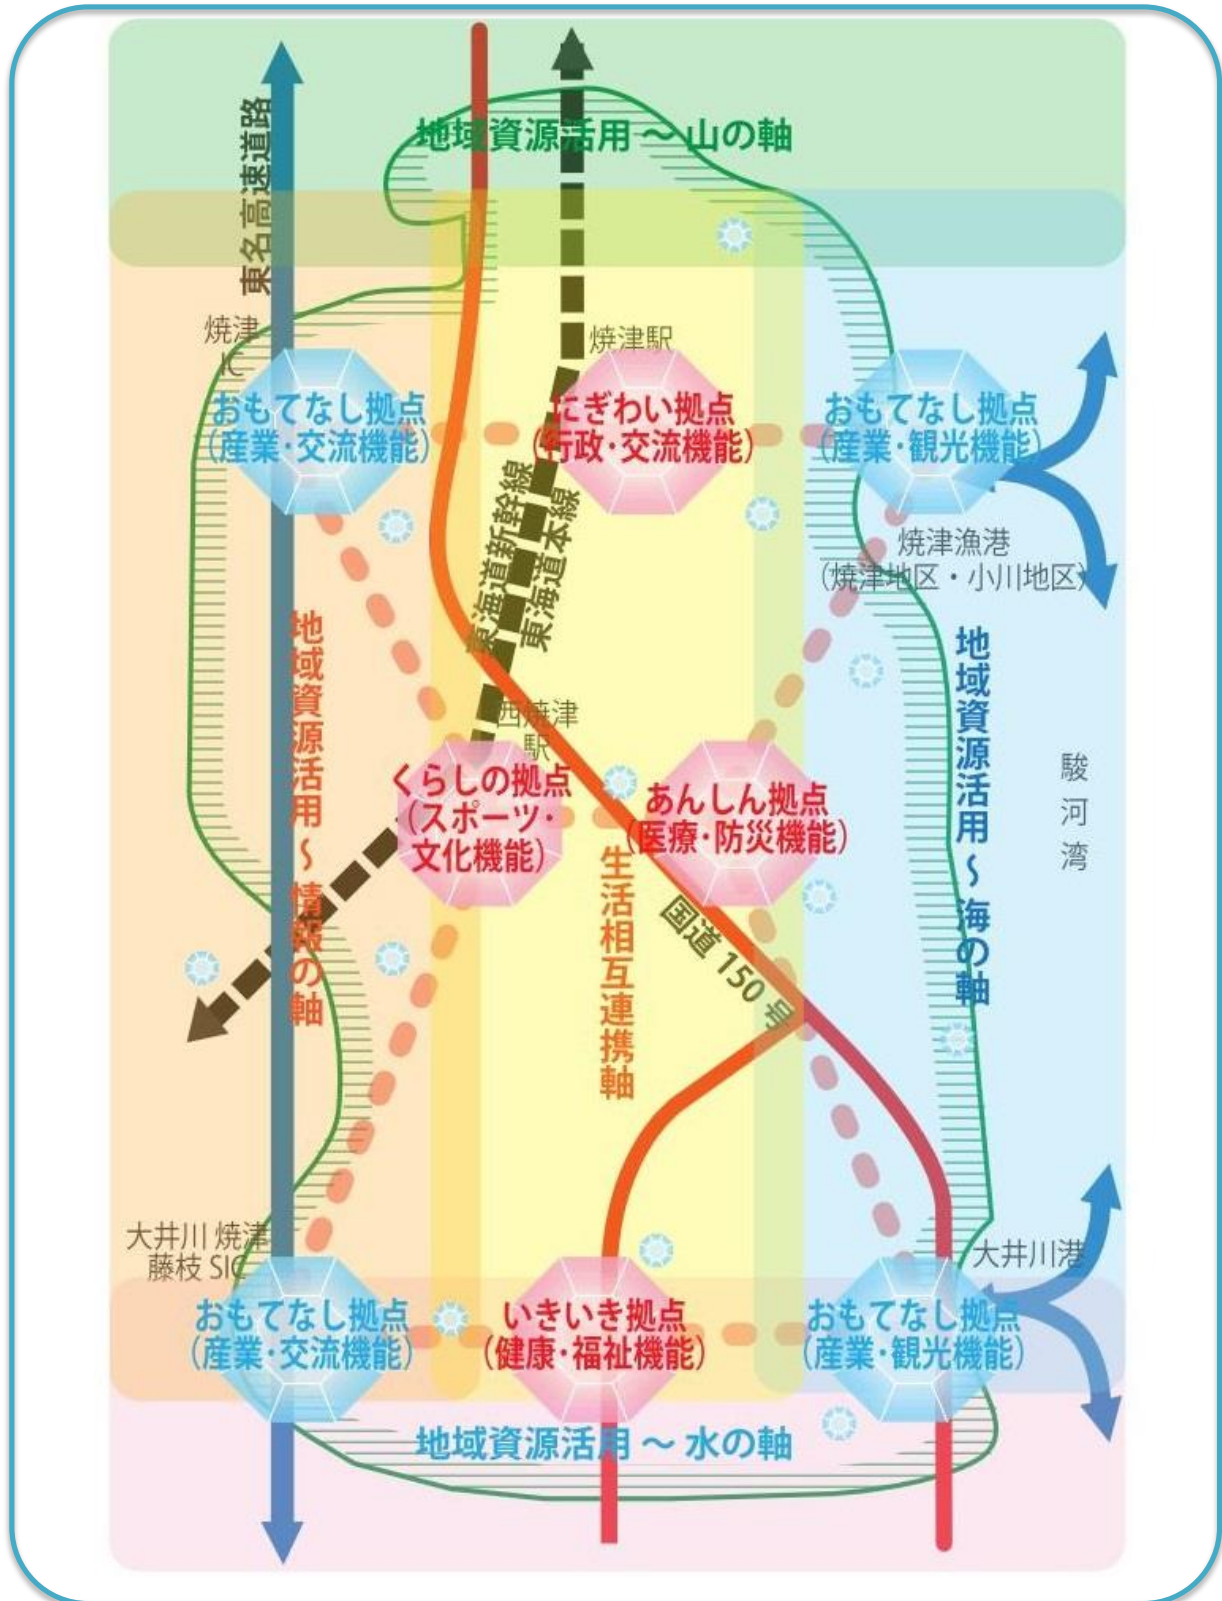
地域資源活用 ～ 山の軸

東名高速道路

焼津IC

焼津駅

おもてなし拠点
（産業・交流機能）

にぎわい拠点
（行政・交流機能）

おもてなし拠点
（産業・観光機能）

焼津漁港
（焼津地区・小川地区）

東海道新幹線

東海道本線

地域資源活用 ～ 情報の軸

西焼津駅

くらしの拠点
（スポーツ・文化機能）

あんしん拠点
（医療・防災機能）

生活相互連携軸

国道150号

地域資源活用 ～ 海の軸

駿河湾

大井川焼津藤枝SIC

大井川港

おもてなし拠点
（産業・交流機能）

いきいき拠点
（健康・福祉機能）

おもてなし拠点
（産業・観光機能）

地域資源活用 ～ 水の軸